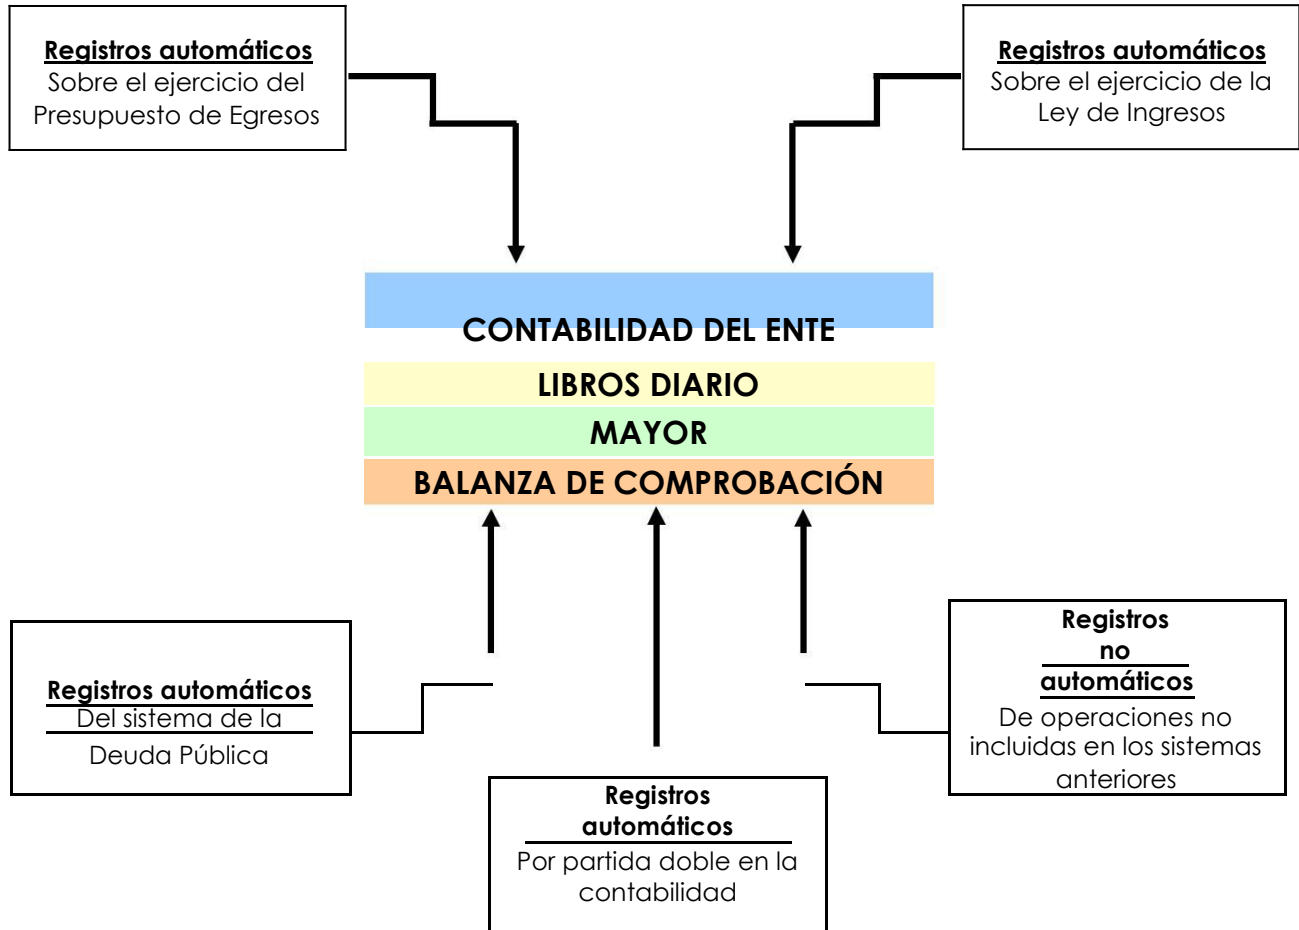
Registros automáticos
Sobre el ejercicio del Presupuesto de Egresos

Registros automáticos
Sobre el ejercicio de la Ley de Ingresos

CONTABILIDAD DEL ENTE
LIBROS DIARIO
MAYOR
BALANZA DE COMPROBACIÓN

Registros automáticos
Del sistema de la Deuda Pública

Registros automáticos
Por partida doble en la contabilidad

Registros no automáticos
De operaciones no incluidas en los sistemas anteriores